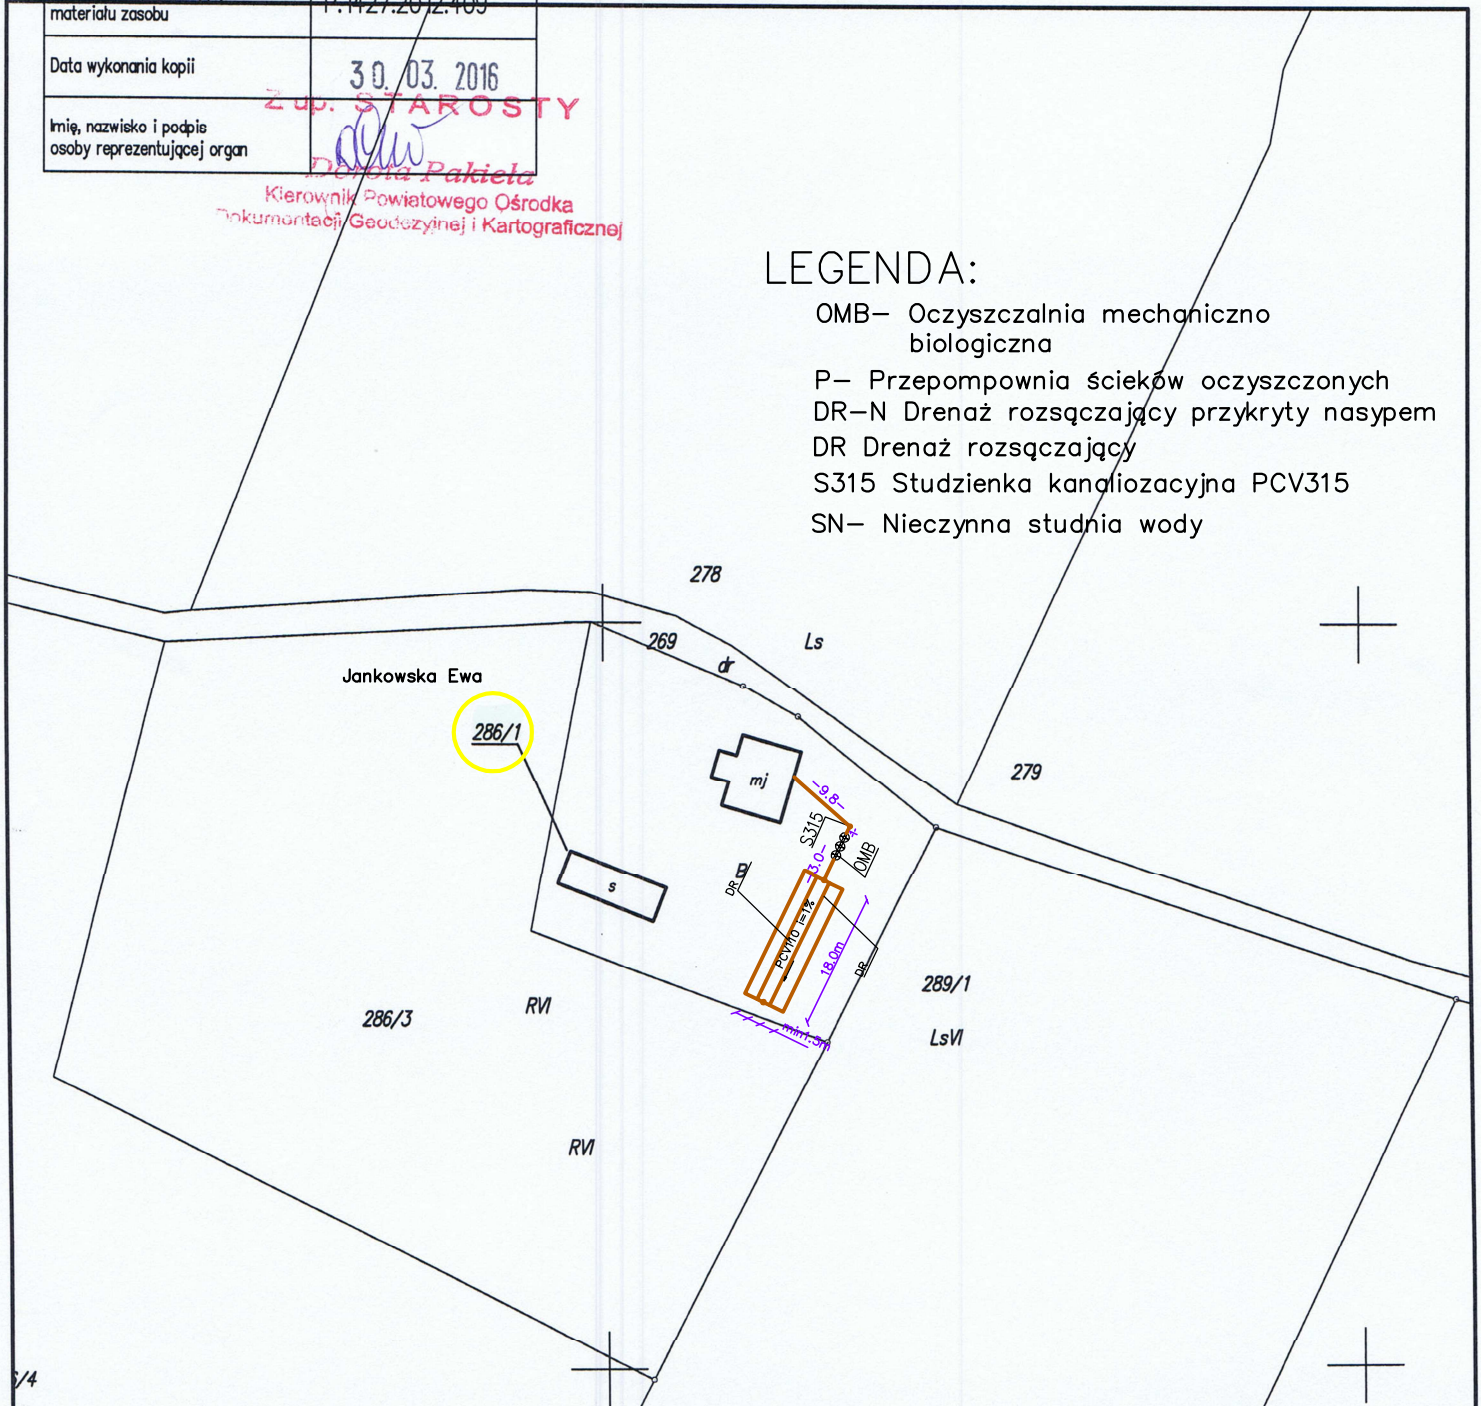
| materiału zasobu | P.1427.2012.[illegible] |
|---|---|
| Data wykonania kopii | 30. 03. 2016 |
| Imię, nazwisko i podpis osoby reprezentującej organ | |

Z up. STAROSTY
Dorota Pakieła
Kierownik Powiatowego Ośrodka Dokumentacji Geodezyjnej i Kartograficznej

LEGENDA:
OMB– Oczyszczalnia mechaniczno biologiczna
P– Przepompownia ścieków oczyszczonych
DR–N Drenaż rozsączający przykryty nasypem
DR Drenaż rozsączający
S315 Studzienka kanaliozacyjna PCV315
SN– Nieczynna studnia wody

278
Ls
269
dr
Jankowska Ewa
286/1
mj
9.8
S315
OMB
3.0
P
DR
PCV110 i=1%
18.0m
DR
279
s
289/1
LsVI
286/3
RVI
min1.5m
RVI
/4